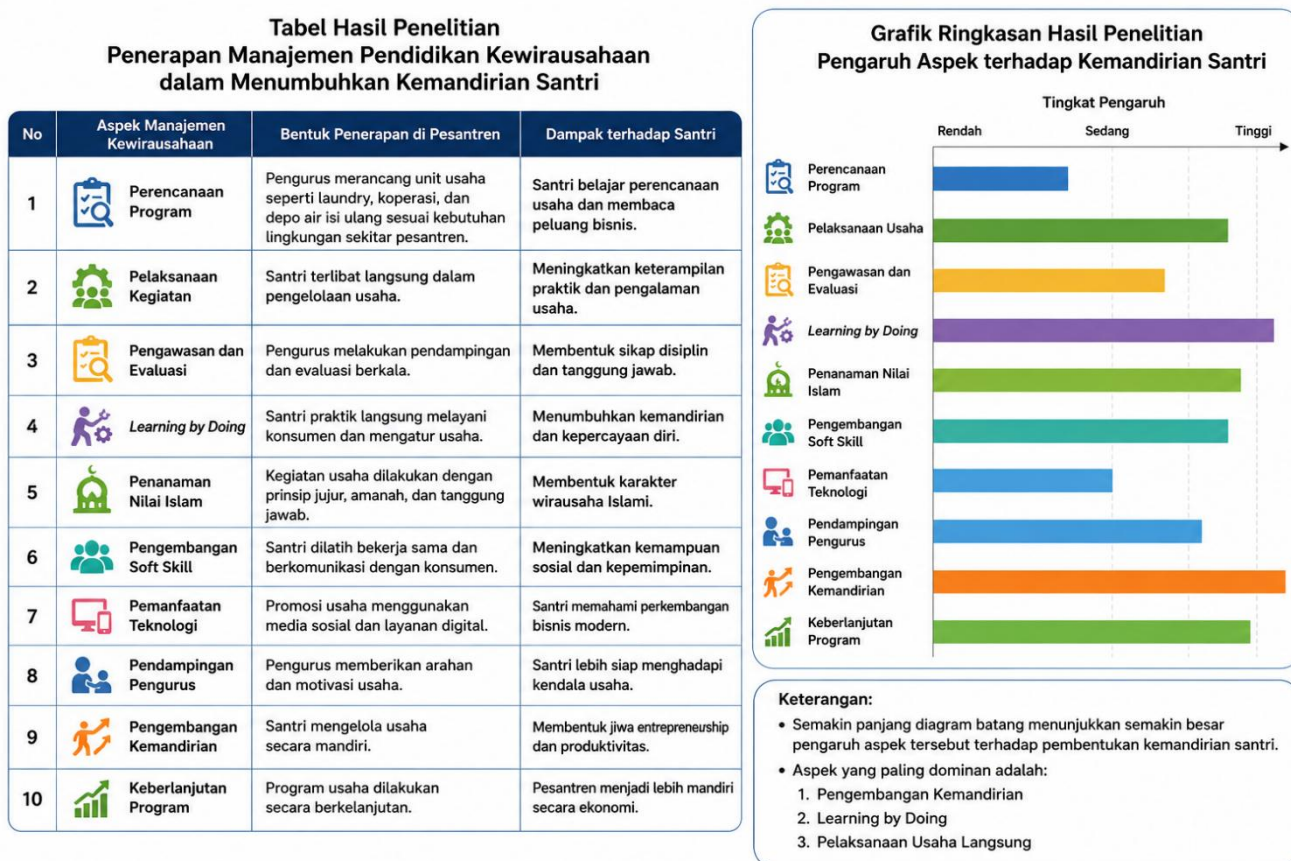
Tabel Hasil Penelitian
Penerapan Manajemen Pendidikan Kewirausahaan dalam Menumbuhkan Kemandirian Santri

| No | Aspek Manajemen Kewirausahaan | Bentuk Penerapan di Pesantren | Dampak terhadap Santri |
|---|---|---|---|
| 1 | Perencanaan Program | Pengurus merancang unit usaha seperti laundry, koperasi, dan depo air isi ulang sesuai kebutuhan lingkungan sekitar pesantren. | Santri belajar perencanaan usaha dan membaca peluang bisnis. |
| 2 | Pelaksanaan Kegiatan | Santri terlibat langsung dalam pengelolaan usaha. | Meningkatkan keterampilan praktik dan pengalaman usaha. |
| 3 | Pengawasan dan Evaluasi | Pengurus melakukan pendampingan dan evaluasi berkala. | Membentuk sikap disiplin dan tanggung jawab. |
| 4 | Learning by Doing | Santri praktik langsung melayani konsumen dan mengatur usaha. | Menumbuhkan kemandirian dan kepercayaan diri. |
| 5 | Penanaman Nilai Islam | Kegiatan usaha dilakukan dengan prinsip jujur, amanah, dan tanggung jawab. | Membentuk karakter wirausaha Islami. |
| 6 | Pengembangan Soft Skill | Santri dilatih bekerja sama dan berkomunikasi dengan konsumen. | Meningkatkan kemampuan sosial dan kepemimpinan. |
| 7 | Pemanfaatan Teknologi | Promosi usaha menggunakan media sosial dan layanan digital. | Santri memahami perkembangan bisnis modern. |
| 8 | Pendampingan Pengurus | Pengurus memberikan arahan dan motivasi usaha. | Santri lebih siap menghadapi kendala usaha. |
| 9 | Pengembangan Kemandirian | Santri mengelola usaha secara mandiri. | Membentuk jiwa entrepreneuship dan produktivitas. |
| 10 | Keberlanjutan Program | Program usaha dilakukan secara berkelanjutan. | Pesantren menjadi lebih mandiri secara ekonomi. |

Grafik Ringkasan Hasil Penelitian
Pengaruh Aspek terhadap Kemandirian Santri

Tingkat Pengaruh
Rendah Sedang Tinggi

Perencanaan Program
Pelaksanaan Usaha
Pengawasan dan Evaluasi
Learning by Doing
Penanaman Nilai Islam
Pengembangan Soft Skill
Pemanfaatan Teknologi
Pendampingan Pengurus
Pengembangan Kemandirian
Keberlanjutan Program

Keterangan:
• Semakin panjang diagram batang menunjukkan semakin besar pengaruh aspek tersebut terhadap pembentukan kemandirian santri.
• Aspek yang paling dominan adalah:
1. Pengembangan Kemandirian
2. Learning by Doing
3. Pelaksanaan Usaha Langsung